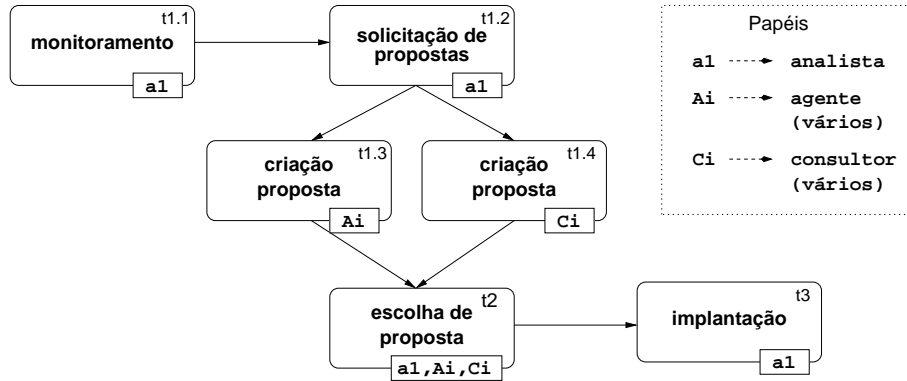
t1.1
monitoramento
a1

t1.2
solicitação de propostas
a1

t1.3
criação proposta
Ai

t1.4
criação proposta
Ci

t2
escolha de proposta
a1,Ai,Ci

t3
implantação
a1

Papéis
a1 → analista
Ai → agente (vários)
Ci → consultor (vários)